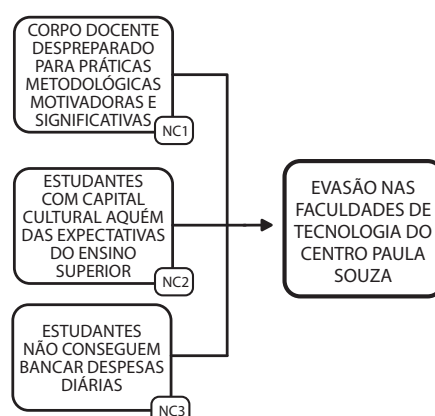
CORPO DOCENTE DESPREPARADO PARA PRÁTICAS METODOLÓGICAS MOTIVADORAS E SIGNIFICATIVAS

NC1

ESTUDANTES COM CAPITAL CULTURAL AQUÉM DAS EXPECTATIVAS DO ENSINO SUPERIOR

NC2

ESTUDANTES NÃO CONSEGUEM BANCAR DESPESAS DIÁRIAS

NC3

EVASÃO NAS FACULDADES DE TECNOLOGIA DO CENTRO PAULA SOUZA